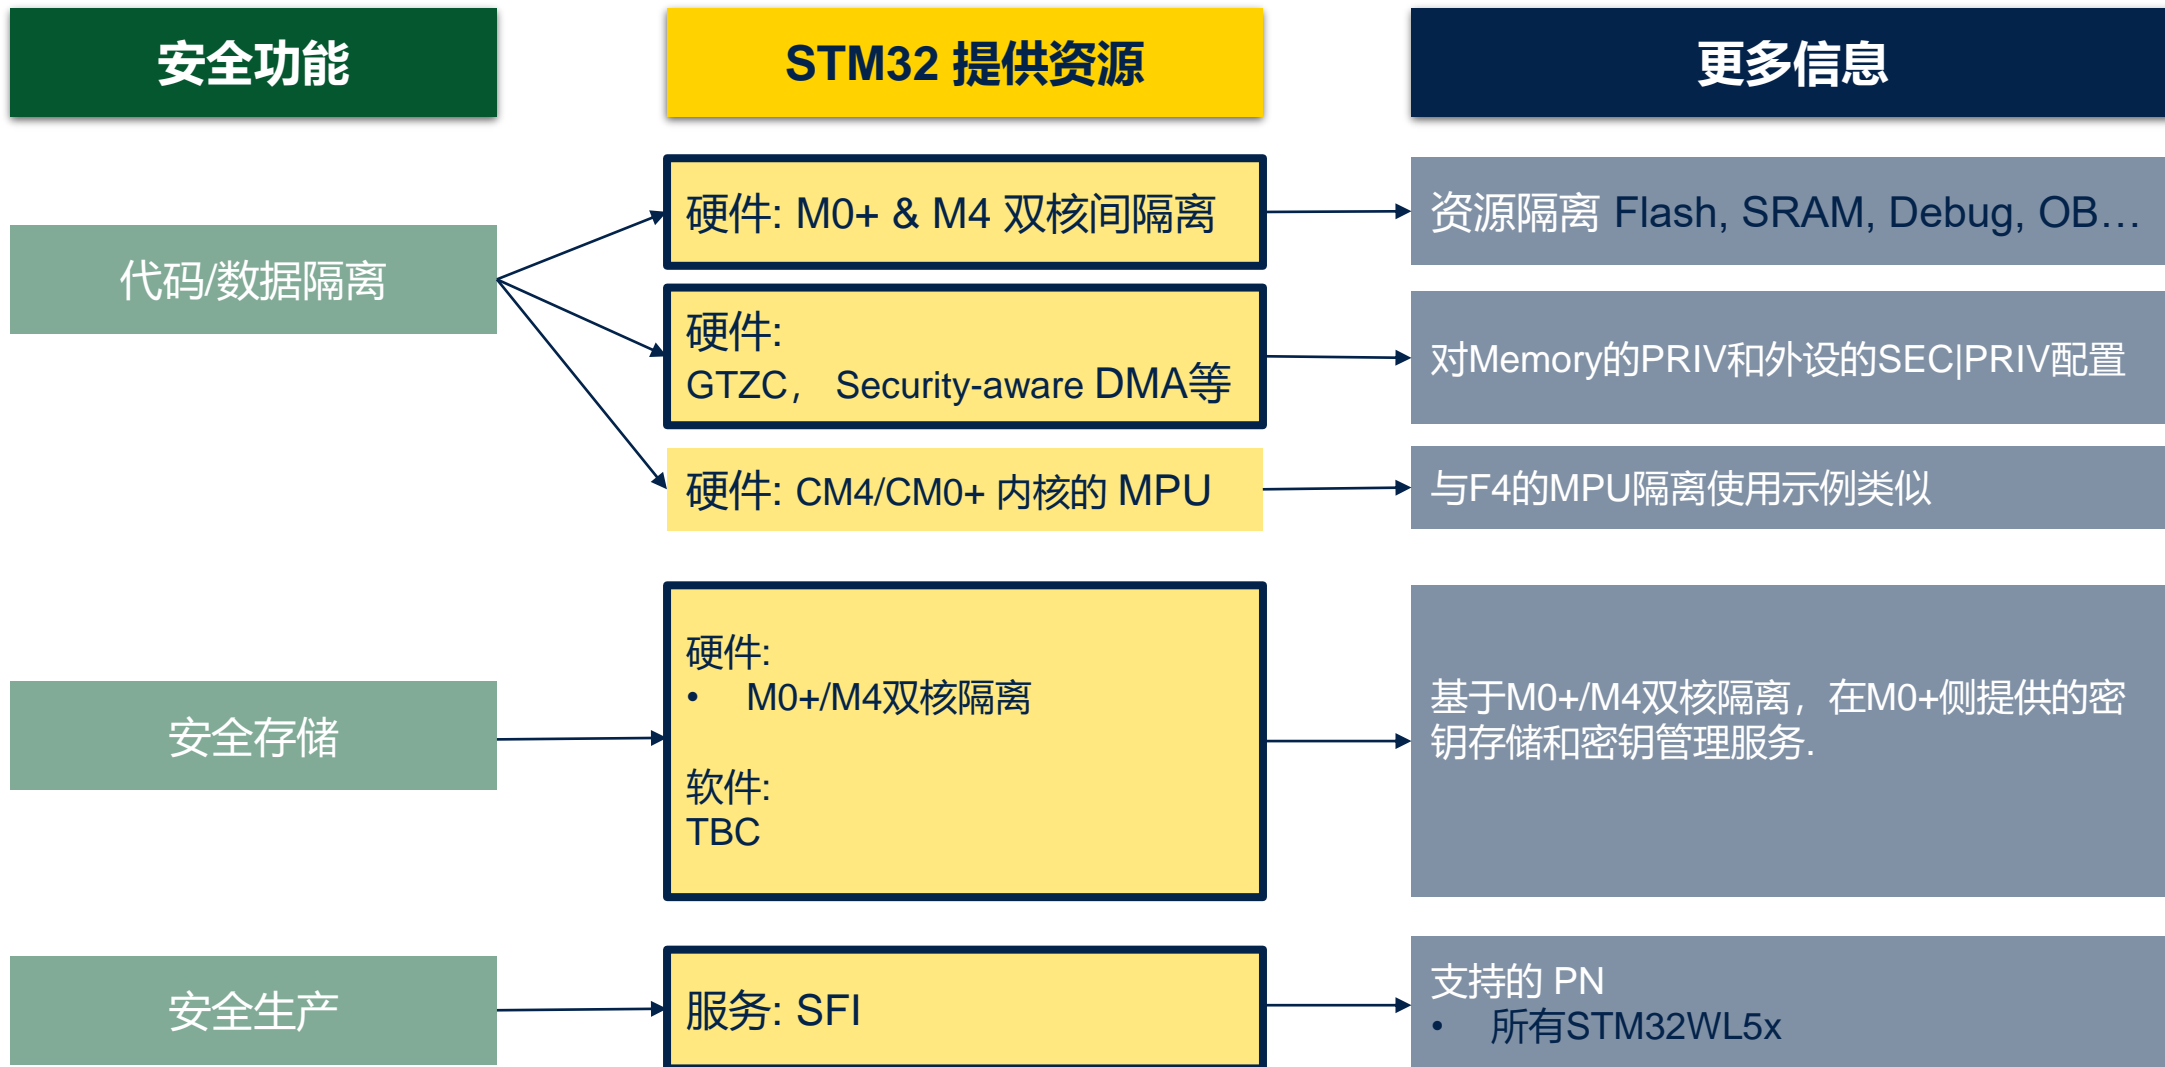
安全功能

STM32 提供资源

更多信息

代码/数据隔离

硬件: M0+ & M4 双核间隔离

资源隔离 Flash, SRAM, Debug, OB…

硬件:
GTZC， Security-aware DMA等

对Memory的PRIV和外设的SEC|PRIV配置

硬件: CM4/CM0+ 内核的 MPU

与F4的MPU隔离使用示例类似

安全存储

硬件:
• M0+/M4双核隔离

软件:
TBC

基于M0+/M4双核隔离，在M0+侧提供的密钥存储和密钥管理服务.

安全生产

服务: SFI

支持的 PN
• 所有STM32WL5x